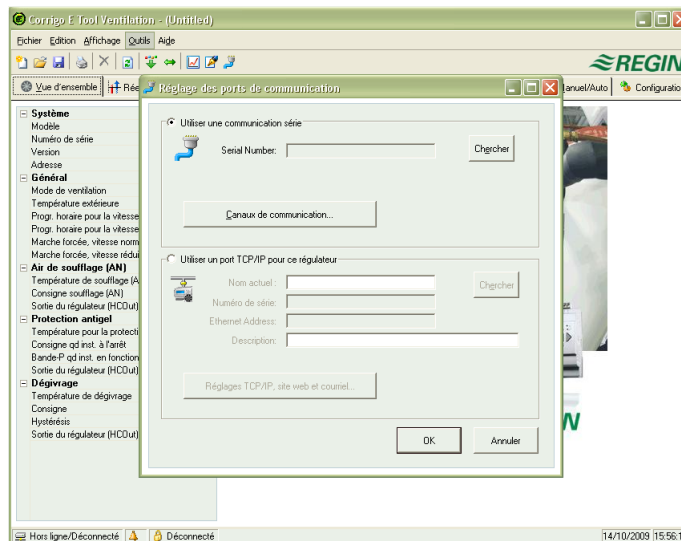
Corrigo E Tool Ventilation - (Untitled)

Fichier Edition Affichage Outils Aide

REGIN

Vue d'ensemble Ré

anuel/Auto Configuratio

Système
Modèle
Numéro de série
Version
Adresse
Général
Mode de ventilation
Température extérieure
Progr. horaire pour la vitesse
Progr. horaire pour la vitesse
Marche forcée, vitesse norm
Marche forcée, vitesse rédui
Air de soufflage (AN)
Température de soufflage (A
Consigne soufflage (AN)
Sortie du régulateur (HCOut)
Protection antigel
Température pour la protecti
Consigne qd inst. à l'arrêt
Bande-P qd inst. en fonction
Sortie du régulateur (HCOut)
Dégivrage
Température de dégivrage
Consigne
Hystérésis
Sortie du régulateur (HCOut)

Réglage des ports de communication

Utiliser une communication série

Serial Number:

Chercher

Canaux de communication...

Utiliser un port TCP/IP pour ce régulateur

Nom actuel :

Chercher

Numéro de série:

Ethernet Address:

Description:

Réglages TCP/IP, site web et courriel...

OK

Annuler

Hors ligne/Déconnecté

Déconnecté

14/10/2009 15:56:1